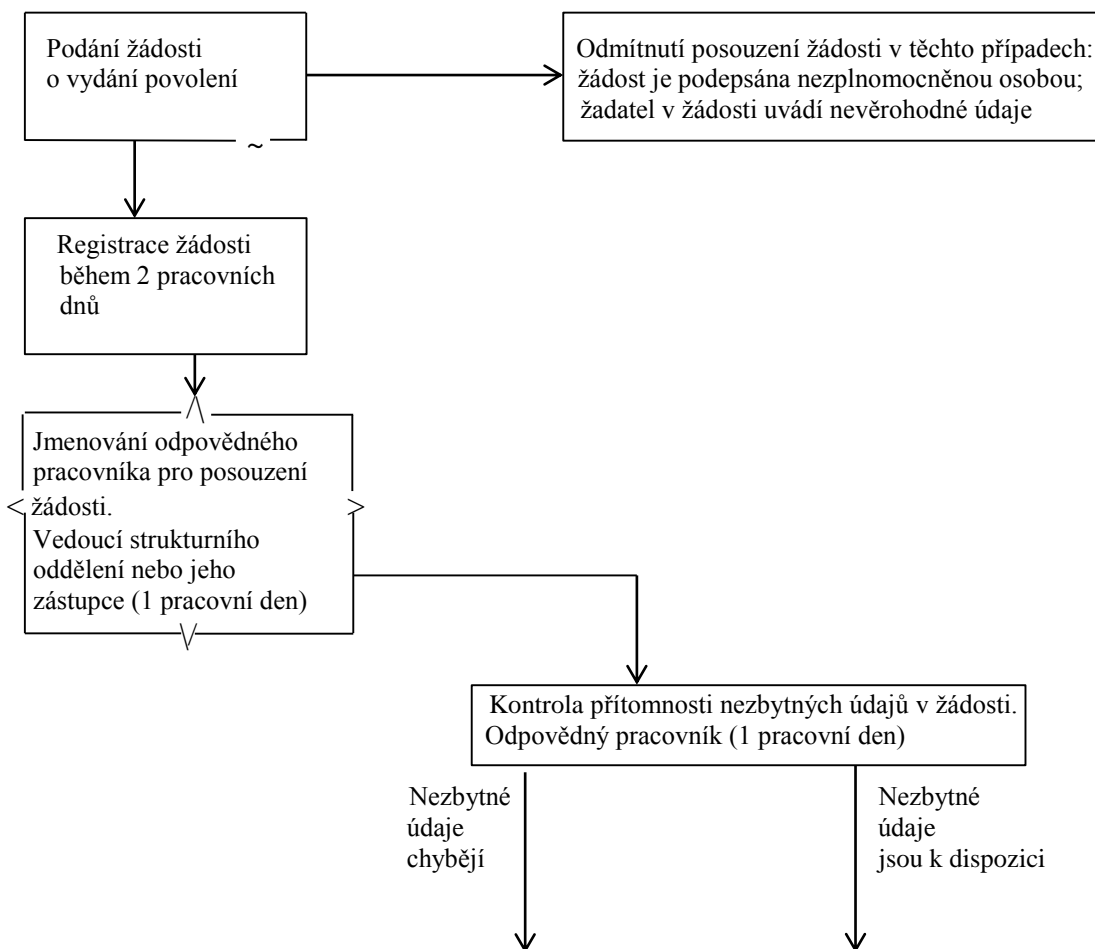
Podání žádosti o vydání povolení

Odmítnutí posouzení žádosti v těchto případech: žádost je podepsána nezplnomocněnou osobou; žadatel v žádosti uvádí nevěrohodné údaje

Registrace žádosti během 2 pracovních dnů

Jmenování odpovědného pracovníka pro posouzení žádosti. Vedoucí strukturního oddělení nebo jeho zástupce (1 pracovní den)

Kontrola přítomnosti nezbytných údajů v žádosti. Odpovědný pracovník (1 pracovní den)

Nezbytné údaje chybějí

Nezbytné údaje jsou k dispozici